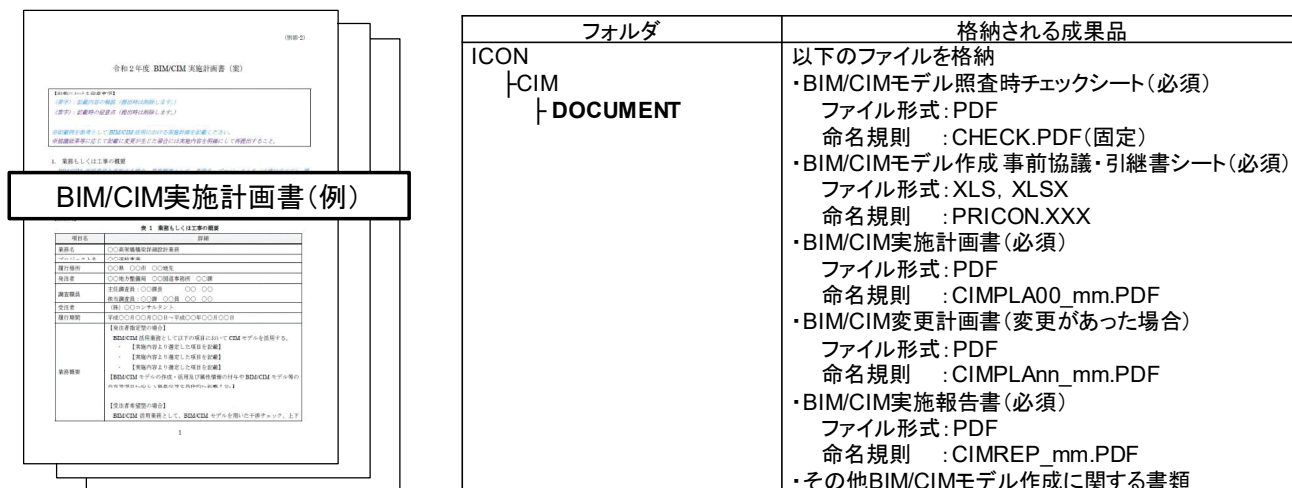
(別紙-2)

令和2年度 BIM/CIM 実施計画書(案)

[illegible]

1. 業務もしくは工事の概要

BIM/CIM実施計画書(例)

表 1 業務もしくは工事の概要

| 項目名 | 詳細 |
|---|---|
| 業務名 | ○○新規橋梁詳細設計業務 |
| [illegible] | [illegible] |
| 履行場所 | ○○県 ○○市 ○○地先 |
| 発注者 | ○○地方整備局 ○○国道事務所 ○○課 |
| 調査職員 | 主任調査員:○○課長 ○○ ○○ 担当調査員:○○係 ○○係 ○○ ○○ |
| 受注者 | (株) ○○コンサルタント |
| 履行期間 | 平成○○年○○月○○日~平成○○年○○月○○日 |
| 業務概要 | 【発注者指定型の場合】 BIM/CIM 活用業務として以下の項目において CIM モデルを活用する。 ・ [実施内容より選定した項目を記載] ・ [実施内容より選定した項目を記載] ・ [実施内容より選定した項目を記載] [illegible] 【受注者希望型の場合】 BIM/CIM 活用業務として、BIM/CIM モデルを用いた干渉チェック、上下 |

1

| フォルダ | 格納される成果品 |
|---|---|
| ICON<br>├CIM<br>├ DOCUMENT | 以下のファイルを格納<br>・BIM/CIMモデル照査時チェックシート(必須)<br>ファイル形式:PDF<br>命名規則 :CHECK.PDF(固定)<br>・BIM/CIMモデル作成 事前協議・引継書シート(必須)<br>ファイル形式:XLS, XLSX<br>命名規則 :PRICON.XXX<br>・BIM/CIM実施計画書(必須)<br>ファイル形式:PDF<br>命名規則 :CIMPLA00_mm.PDF<br>・BIM/CIM変更計画書(変更があった場合)<br>ファイル形式:PDF<br>命名規則 :CIMPLAnn_mm.PDF<br>・BIM/CIM実施報告書(必須)<br>ファイル形式:PDF<br>命名規則 :CIMREP_mm.PDF<br>・その他BIM/CIMモデル作成に関する書類 |